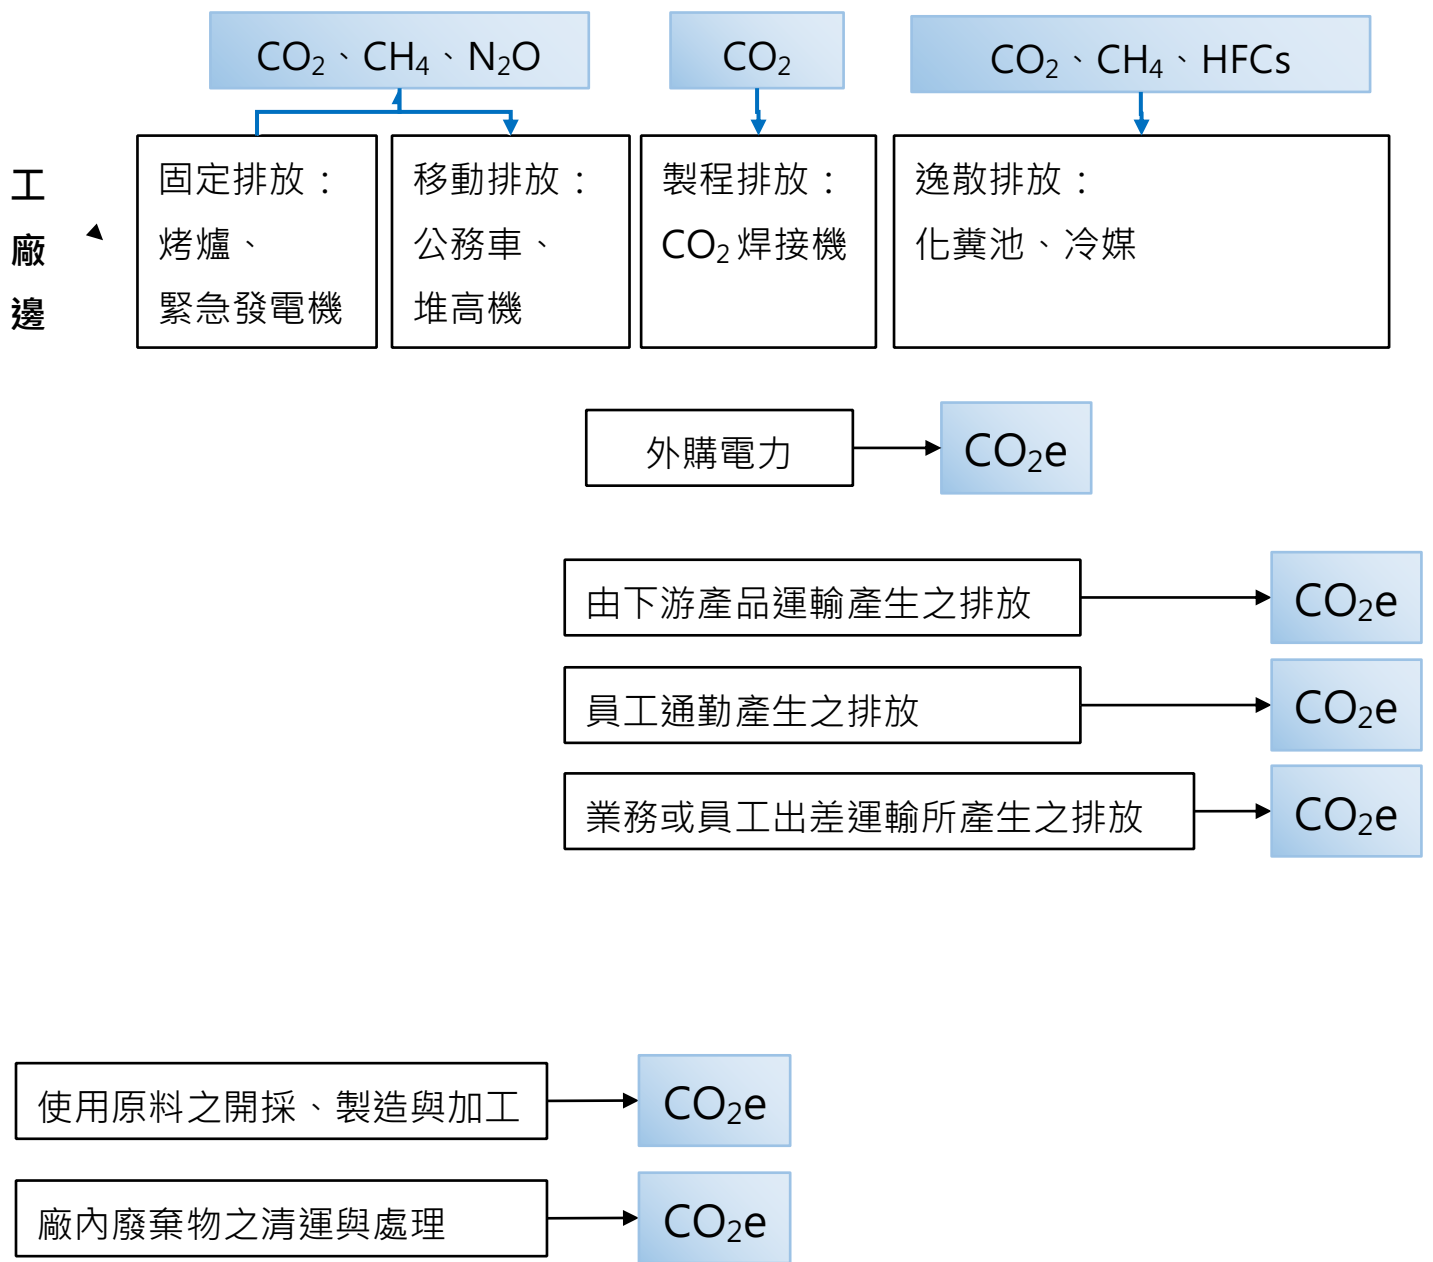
$CO_2$、$CH_4$、$N_2O$

$CO_2$

$CO_2$、$CH_4$、HFCs

工廠邊

固定排放：
烤爐、
緊急發電機

移動排放：
公務車、
堆高機

製程排放：
$CO_2$焊接機

逸散排放：
化糞池、冷媒

外購電力

$CO_2e$

由下游產品運輸產生之排放

$CO_2e$

員工通勤產生之排放

$CO_2e$

業務或員工出差運輸所產生之排放

$CO_2e$

使用原料之開採、製造與加工

$CO_2e$

廠內廢棄物之清運與處理

$CO_2e$